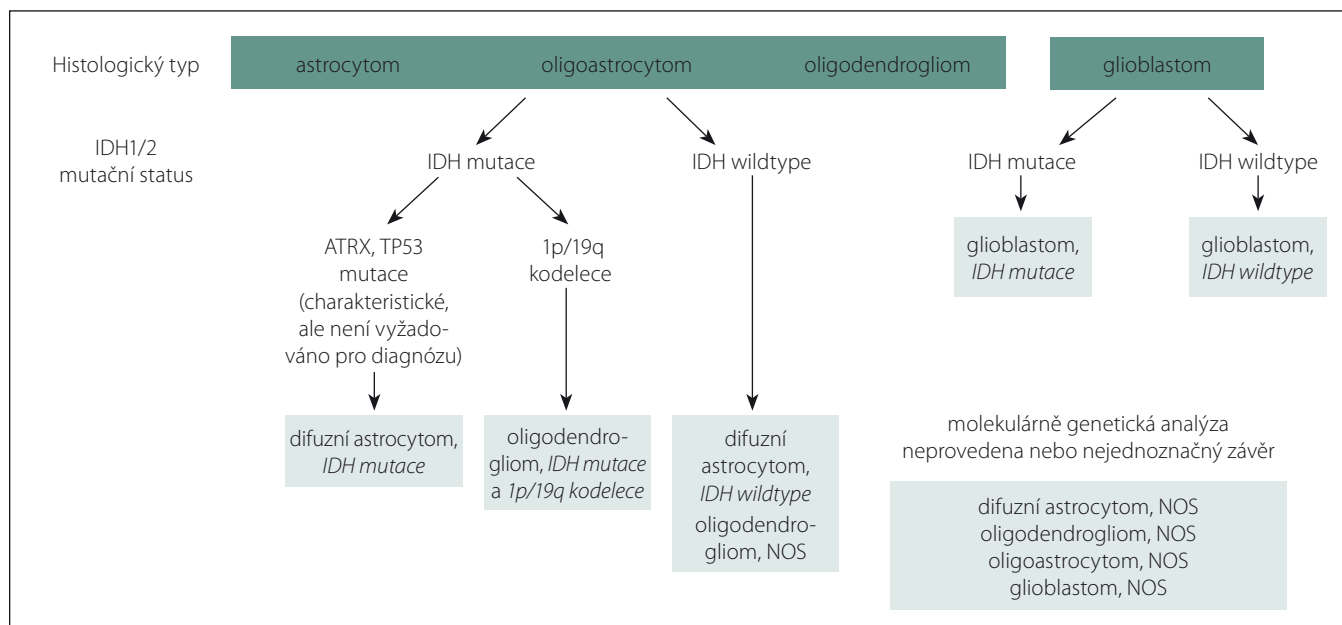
Histologický typ

astrocytom oligoastrocytom oligodendrogliom

glioblastom

IDH1/2 mutační status

IDH mutace

IDH wildtype

IDH mutace

IDH wildtype

glioblastom, *IDH mutace*

glioblastom, *IDH wildtype*

ATRX, TP53 mutace (charakteristické, ale není vyžadováno pro diagnózu)

1p/19q kodelece

difuzní astrocytom, *IDH mutace*

oligodendrogliom, *IDH mutace* a *1p/19q kodelece*

difuzní astrocytom, *IDH wildtype*
oligodendrogliom, NOS

molekulárně genetická analýza neprovedena nebo nejednoznačný závěr

difuzní astrocytom, NOS
oligodendrogliom, NOS
oligoastrocytom, NOS
glioblastom, NOS